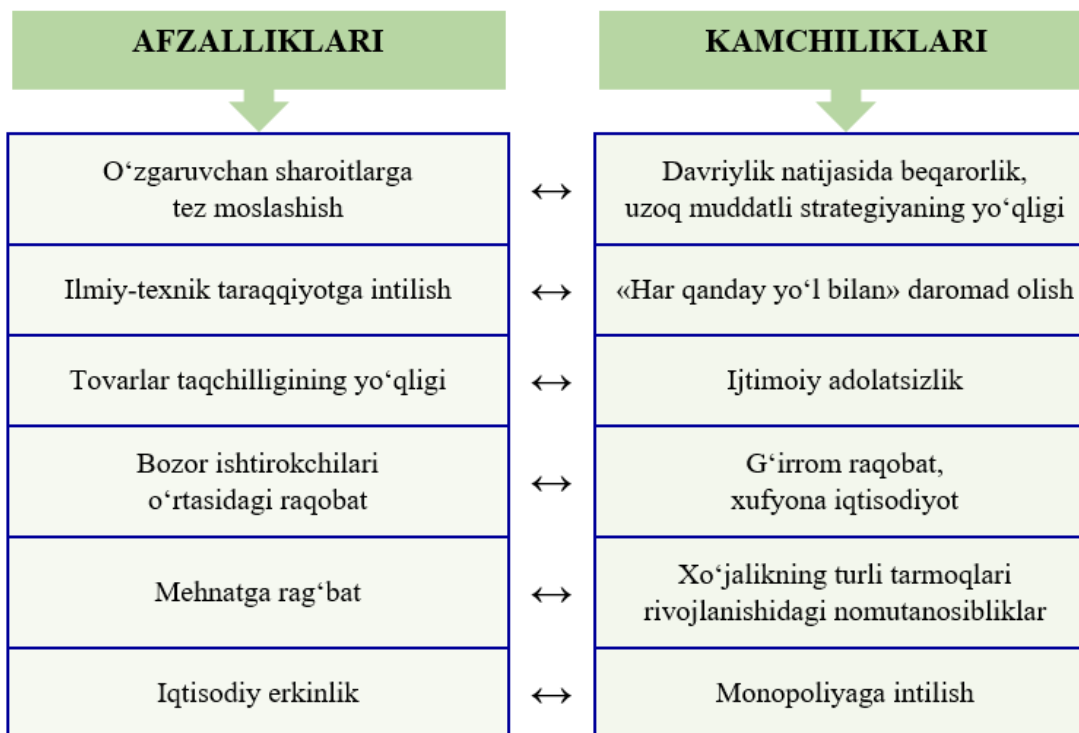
| AFZALLIKLARI | | KAMCHILIKLARI |
|---|---|---|
| O‘zgaruvchan sharoitlarga tez moslashish | ↔ | Davriylik natijasida beqarorlik, uzoq muddatli strategiyaning yo‘qligi |
| Ilmiy-texnik taraqqiyotga intilish | ↔ | «Har qanday yo‘l bilan» daromad olish |
| Tovarlar taqchilligining yo‘qligi | ↔ | Ijtimoiy adolatsizlik |
| Bozor ishtirokchilari o‘rtasidagi raqobat | ↔ | G‘irrom raqobat, xufyona iqtisodiyot |
| Mehnatga rag‘bat | ↔ | Xo‘jalikning turli tarmoqlari rivojlanishidagi nomutanosibliklar |
| Iqtisodiy erkinlik | ↔ | Monopoliyaga intilish |